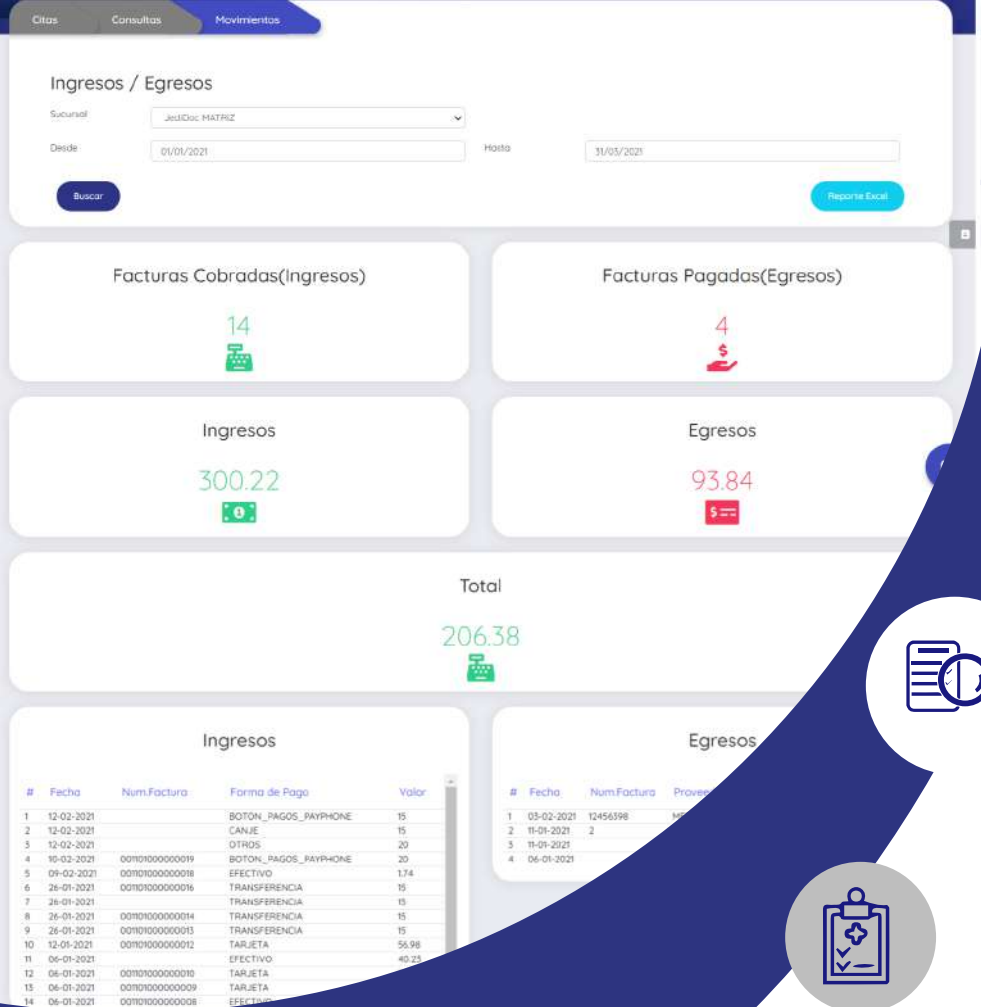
Citas Consultas Movimientos

Ingresos / Egresos

Sucursal JediDoc MATRIZ

Desde 01/01/2021 Hasta 31/03/2021

Buscar

Reporte Excel

Facturas Cobradas(Ingresos)

14

Facturas Pagadas(Egresos)

4

Ingresos

300.22

Egresos

93.84

Total

206.38

Ingresos

| # | Fecha | Num.Factura | Forma de Pago | Valor |
|---|---|---|---|---|
| 1 | 12-02-2021 | | BOTON_PAGOS_PAYPHONE | 15 |
| 2 | 12-02-2021 | | CANJE | 15 |
| 3 | 12-02-2021 | | OTROS | 20 |
| 4 | 10-02-2021 | 001101000000019 | BOTON_PAGOS_PAYPHONE | 20 |
| 5 | 09-02-2021 | 001101000000018 | EFECTIVO | 1.74 |
| 6 | 26-01-2021 | 001101000000016 | TRANSFERENCIA | 15 |
| 7 | 26-01-2021 | | TRANSFERENCIA | 15 |
| 8 | 26-01-2021 | 001101000000014 | TRANSFERENCIA | 15 |
| 9 | 26-01-2021 | 001101000000013 | TRANSFERENCIA | 15 |
| 10 | 12-01-2021 | 001101000000012 | TARJETA | 56.98 |
| 11 | 06-01-2021 | | EFECTIVO | 40.25 |
| 12 | 06-01-2021 | 001101000000010 | TARJETA | |
| 13 | 06-01-2021 | 001101000000009 | TARJETA | |
| 14 | 06-01-2021 | 001101000000008 | EFECTIVO | |

Egresos

| # | Fecha | Num.Factura | Provee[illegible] |
|---|---|---|---|
| 1 | 03-02-2021 | 12456398 | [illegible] |
| 2 | 11-01-2021 | 2 | |
| 3 | 11-01-2021 | | |
| 4 | 06-01-2021 | | |